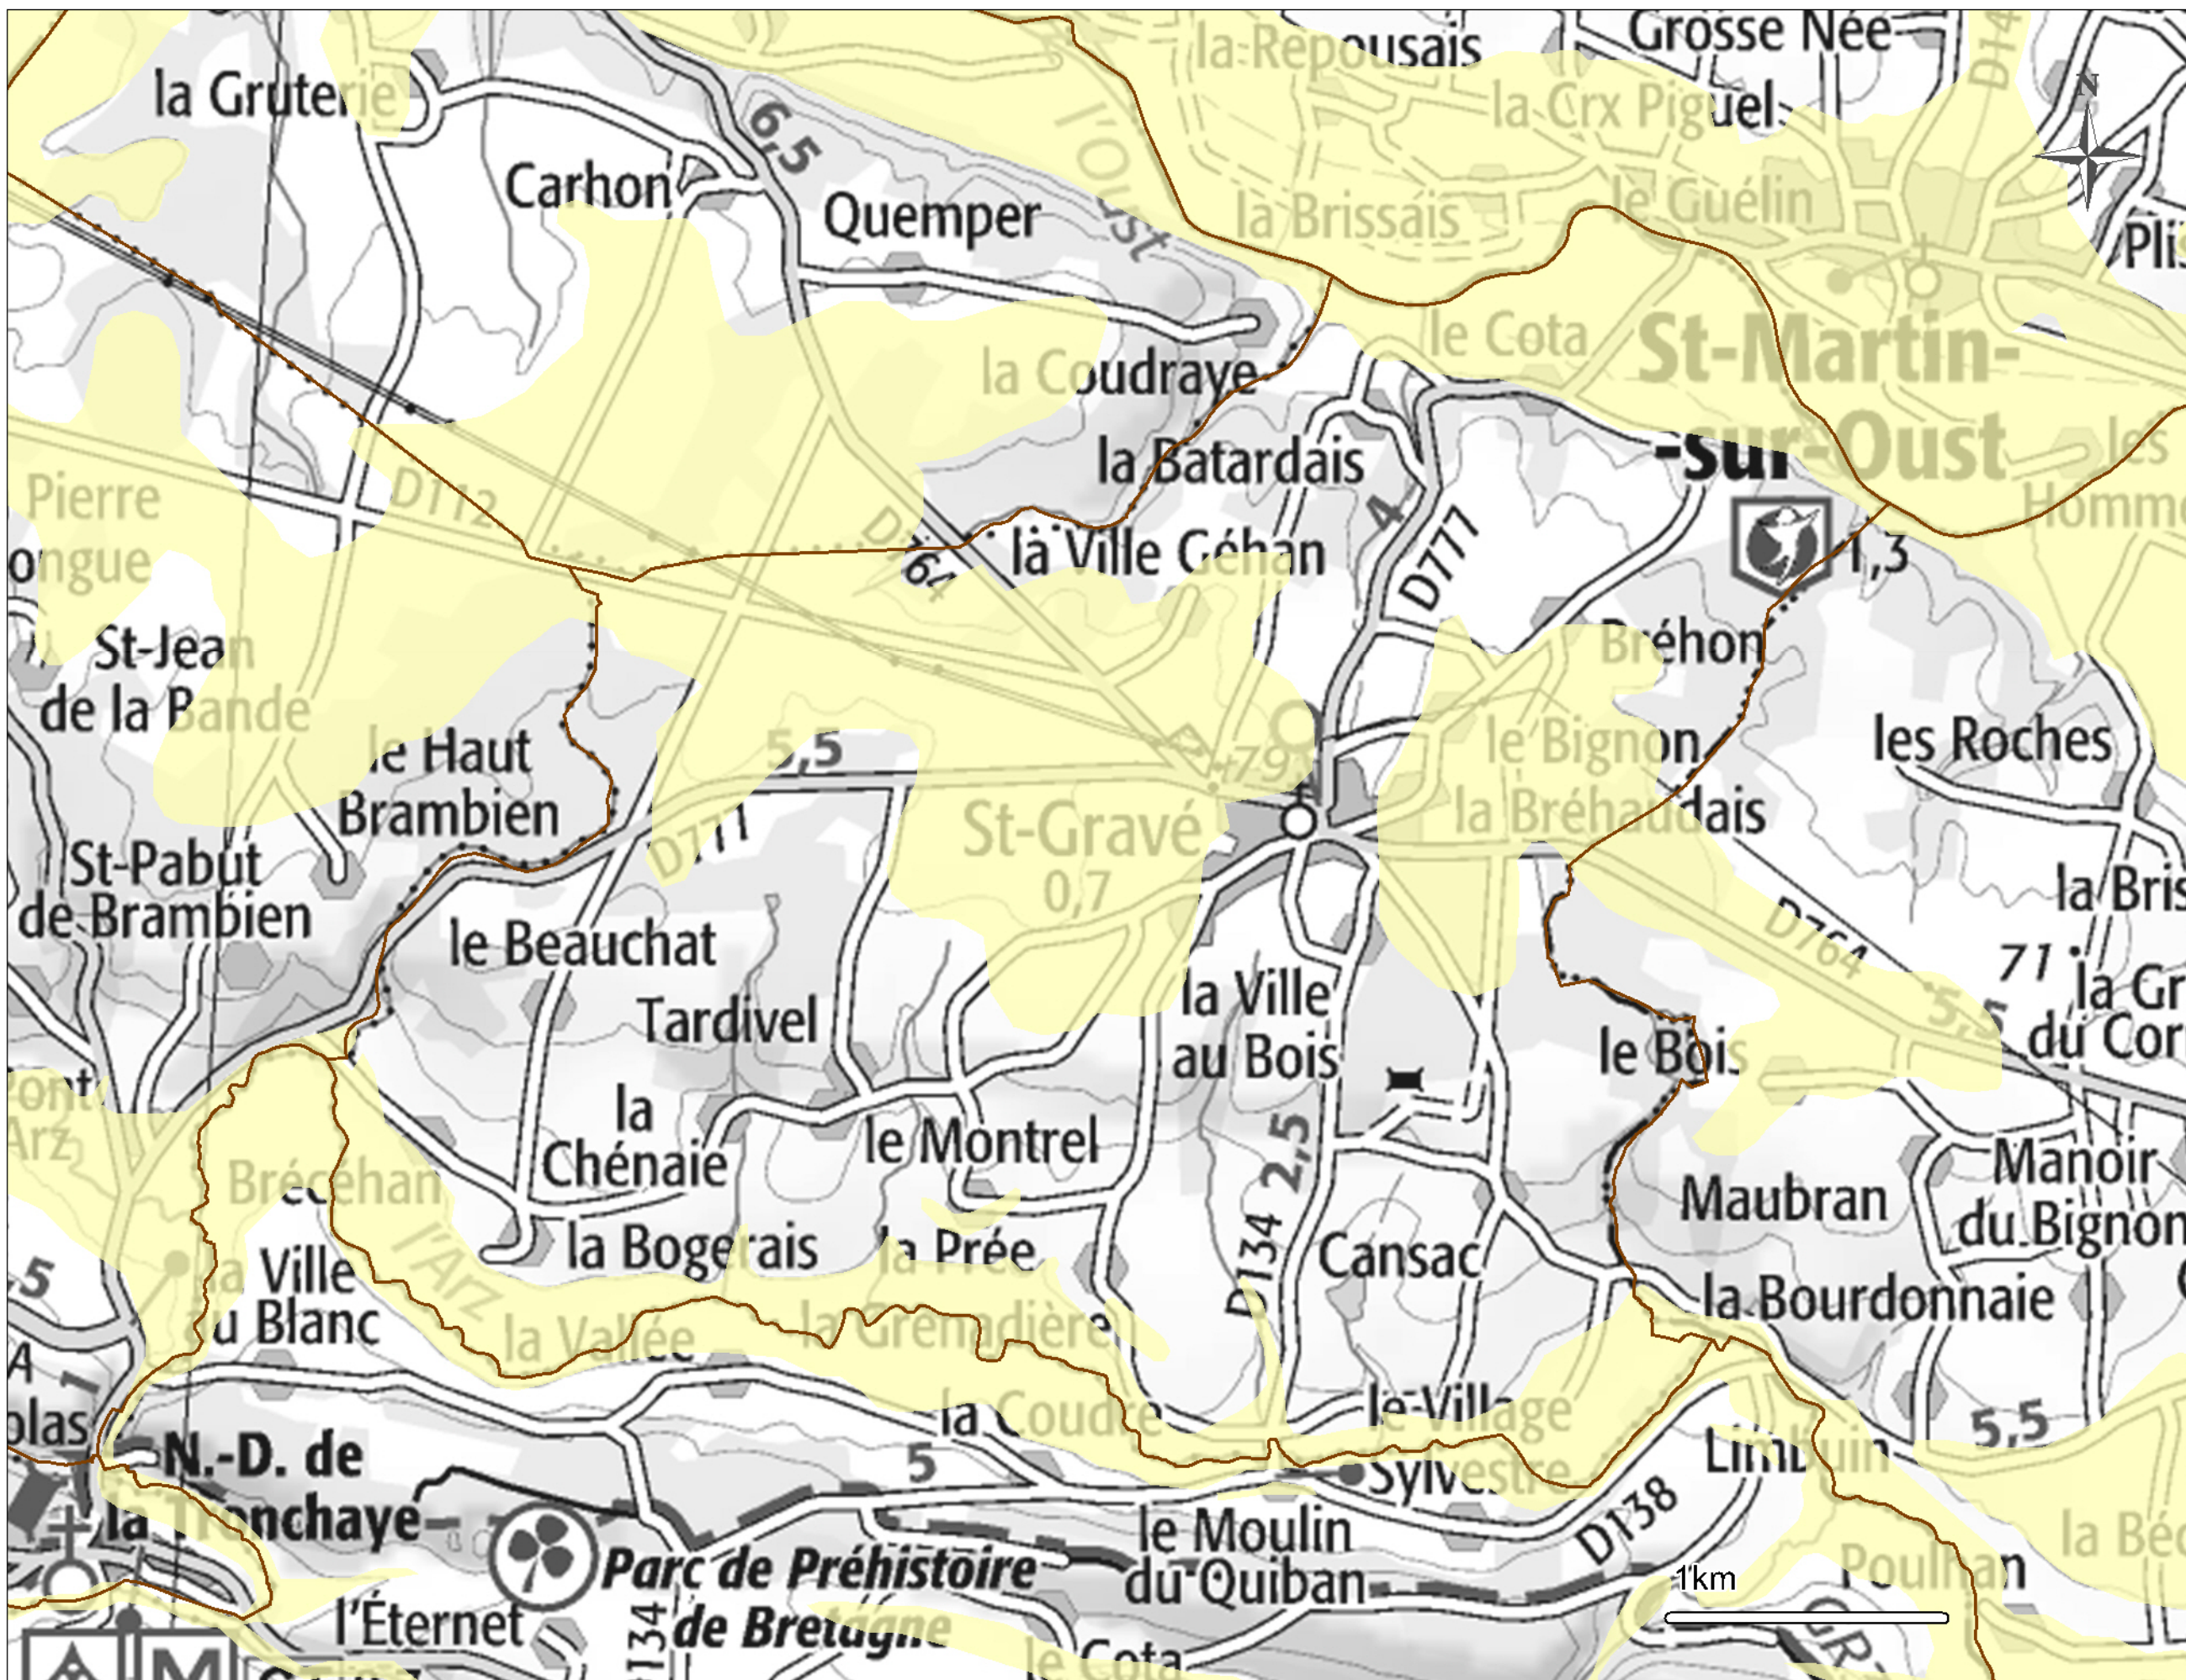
la Gruterie
Carhon
6,5
Quemper
l'Oust
la Repousais
Grosse Née
la Crx Piguel
la Brissais
le Guélin
Plis
le Cota
St-Martin-sur-Oust
la Coudraye
la Batardais
les Hommes
Pierre Longue
D112
D764
la Ville Géhan
4
D777
1,3
St-Jean de la Bande
Bréhon
le Haut Brambien
5,5
D791
le Bignon
la Bréhaudais
les Roches
St-Pabut de Brambien
D111
St-Gravé
0,7
le Beauchat
la Bris
D764
71
la Gr du Cor
Tardivel
la Ville au Bois
le Bois
5,5
Pont d'Arz
la Chénaie
le Montrel
2,5
Bréhan
l'Arz
Maubran
Manoir du Bignon
Ville au Blanc
la Bogerais
la Prée
D134
Cansac
la Bourdonnaie
5
la Vallée
la Grenadière
las
N.-D. de la Tronchaye
la Coudre
le Village
Sylvestre
5
Limbuin
5,5
D138
le Moulin du Quiban
Parc de Préhistoire de Bretagne
l'Éternet
D134
Cota
Poulhan
la Bé
1 km
N